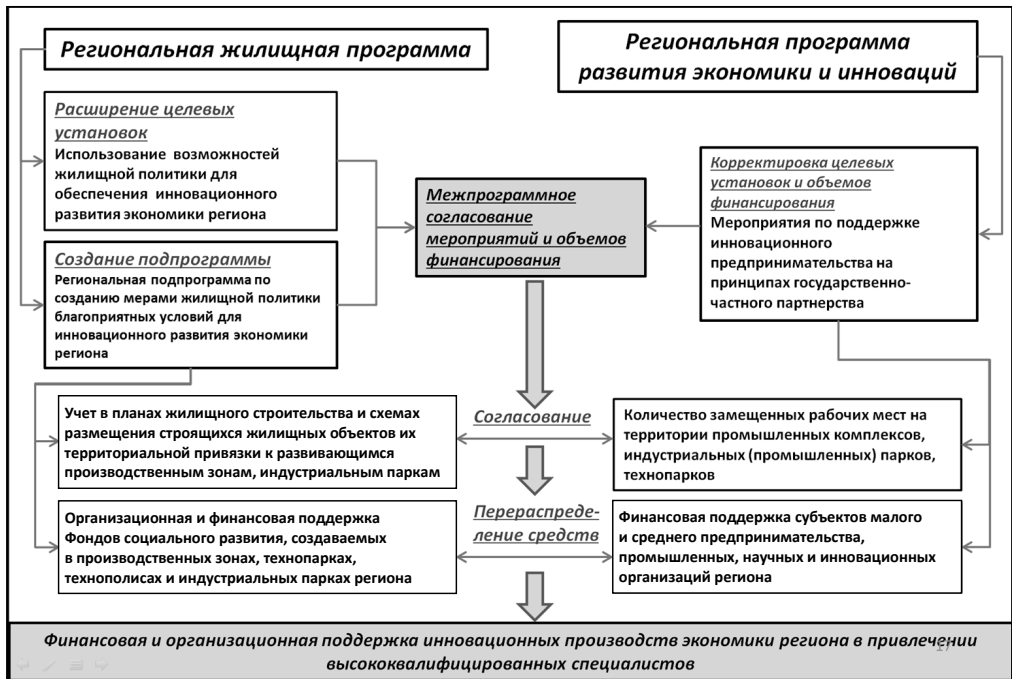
Региональная жилищная программа

Региональная программа развития экономики и инноваций

Расширение целевых установок
Использование возможностей жилищной политики для обеспечения инновационного развития экономики региона

Создание подпрограммы
Региональная подпрограмма по созданию мерами жилищной политики благоприятных условий для инновационного развития экономики региона

Межпрограммное согласование мероприятий и объемов финансирования

Корректировка целевых установок и объемов финансирования
Мероприятия по поддержке инновационного предпринимательства на принципах государственно-частного партнерства

Учет в планах жилищного строительства и схемах размещения строящихся жилищных объектов их территориальной привязки к развивающимся производственным зонам, индустриальным паркам

Согласование

Количество замещенных рабочих мест на территории промышленных комплексов, индустриальных (промышленных) парков, технопарков

Организационная и финансовая поддержка Фондов социального развития, создаваемых в производственных зонах, технопарках, технополисах и индустриальных парках региона

Перераспределение средств

Финансовая поддержка субъектов малого и среднего предпринимательства, промышленных, научных и инновационных организаций региона

Финансовая и организационная поддержка инновационных производств экономики региона в привлечении высококвалифицированных специалистов

17